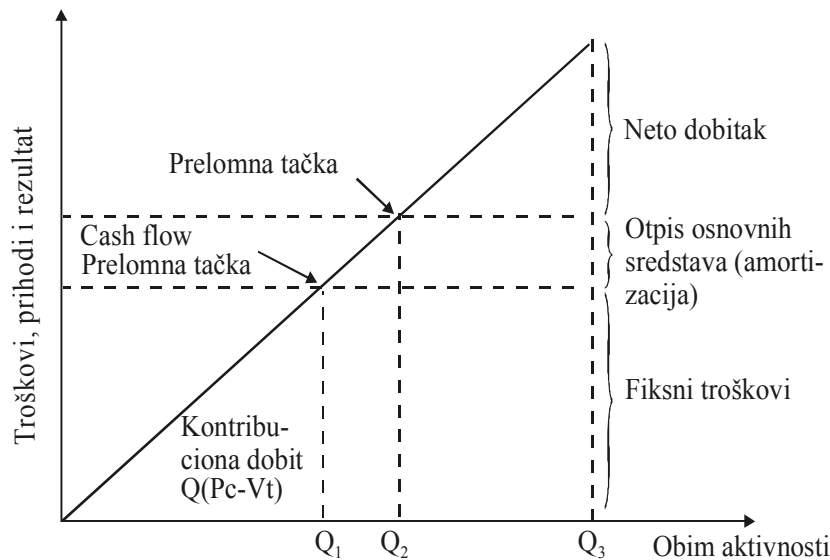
Troškovi, prihodi i rezultat

Prelomna tačka

Cash flow
Prelomna tačka

Kontribuciona dobit
Q(Pc-Vt)

Neto dobitak

Otpis osnovnih sredstava (amortizacija)

Fiksni troškovi

$Q_1$ $Q_2$ $Q_3$ Obim aktivnosti